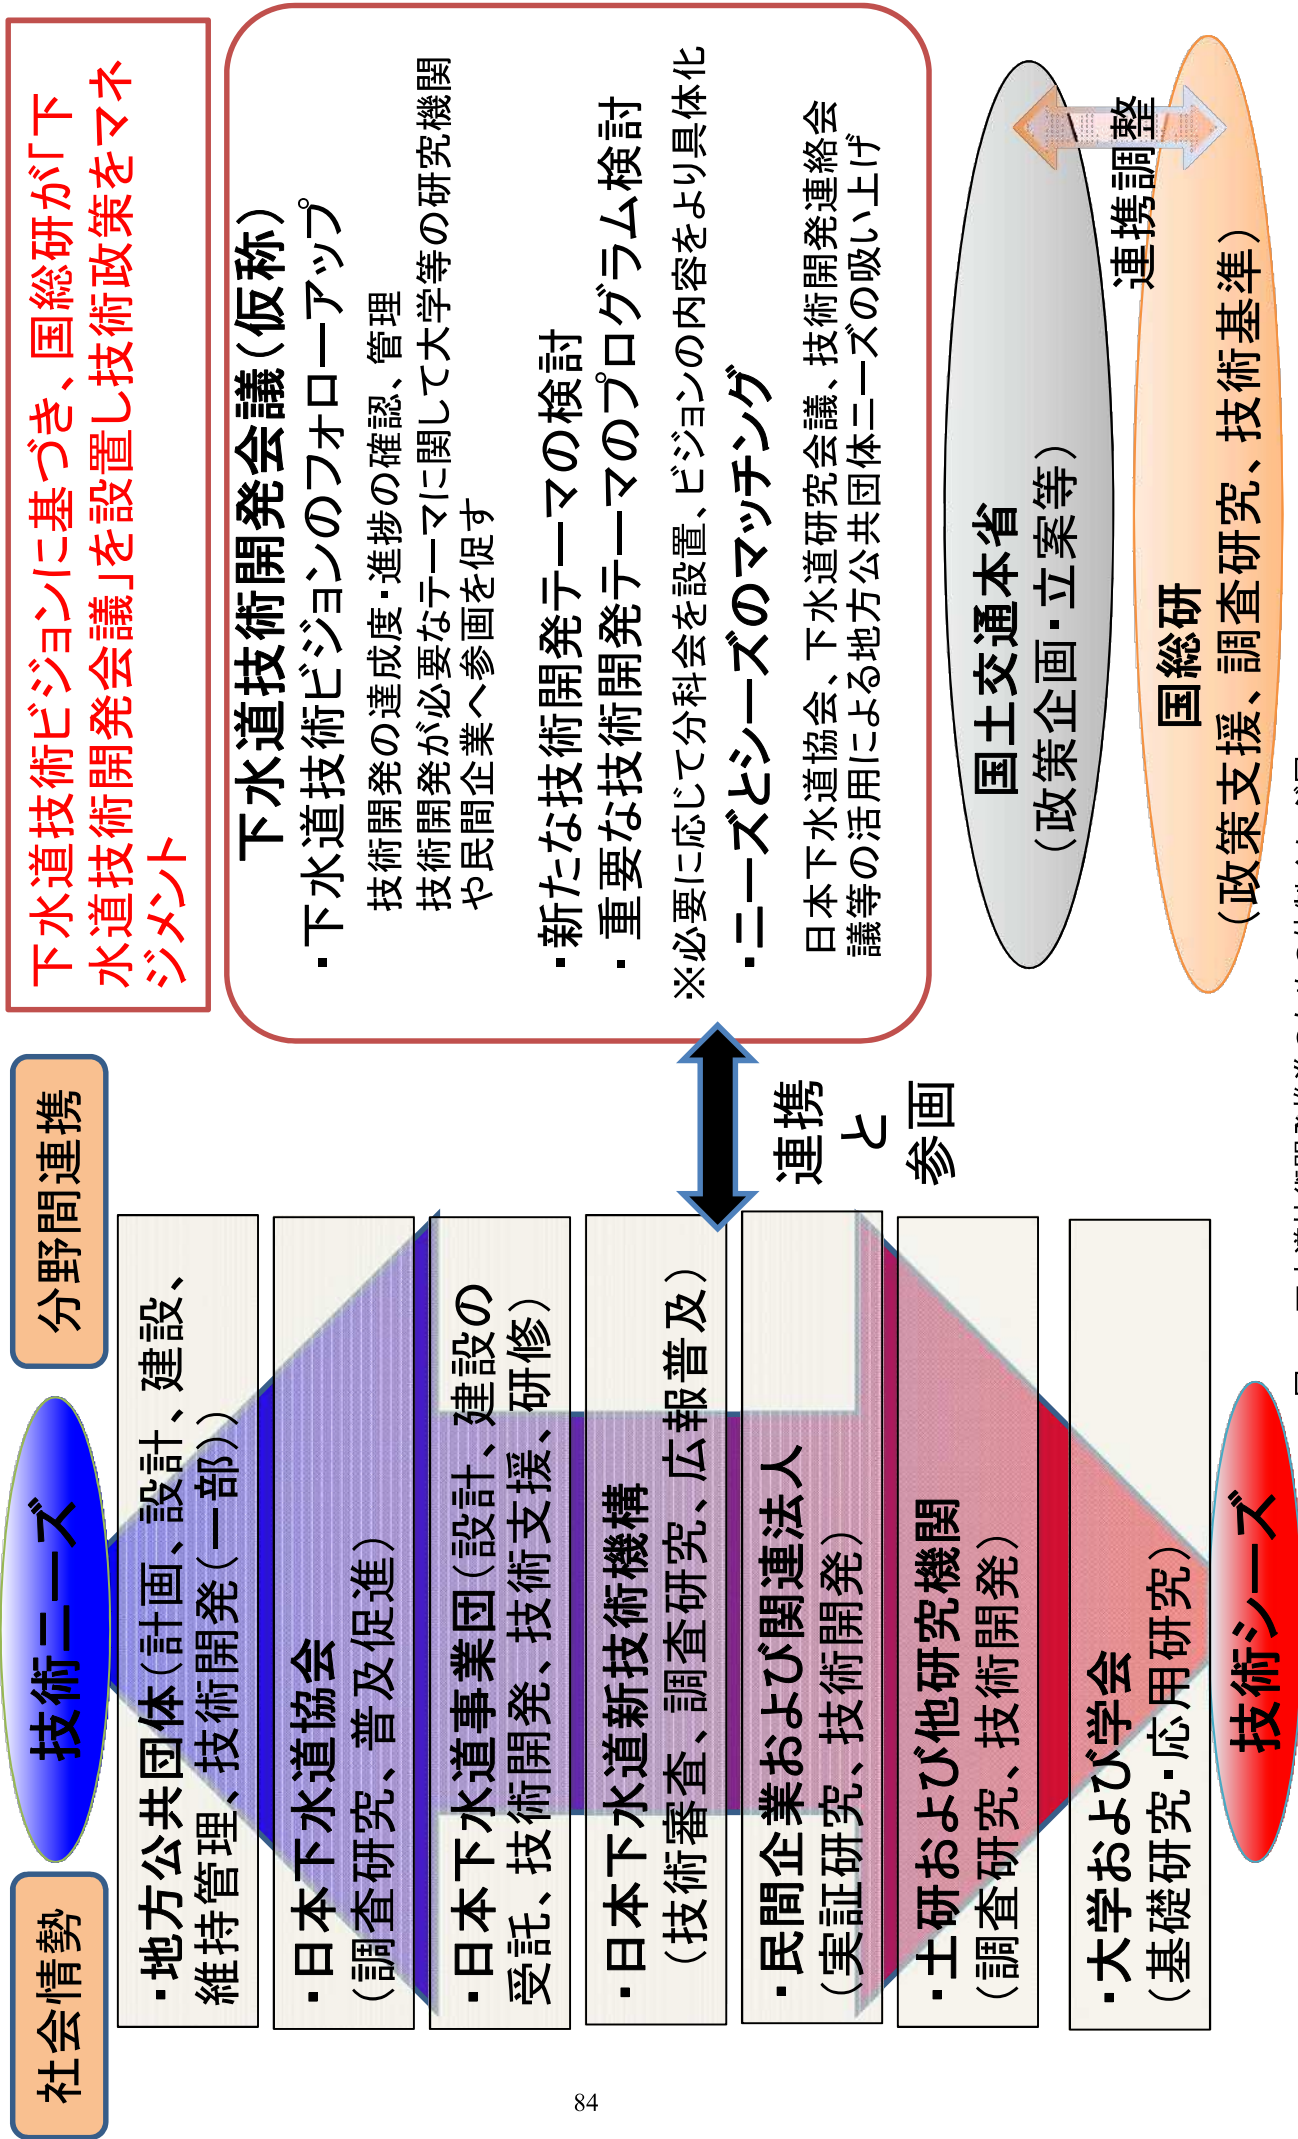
社会情勢

技術ニーズ

分野間連携

・地方公共団体（計画、設計、建設、維持管理、技術開発（一部））

・日本下水道協会（調査研究、普及促進）

・日本下水道事業団（設計、建設の受託、技術開発、技術支援、研修）

・日本下水道新技術機構（技術審査、調査研究、広報普及）

・民間企業および関連法人（実証研究、技術開発）

・土研および他研究機関（調査研究、技術開発）

・大学および学会（基礎研究・応用研究）

技術シーズ

連携と参画

下水道技術ビジョンに基づき、国総研が「下水道技術開発会議」を設置し技術政策をマネジメント

下水道技術開発会議（仮称）

・下水道技術ビジョンのフォローアップ
技術開発の達成度・進捗の確認、管理
技術開発が必要なテーマに関して大学等の研究機関や民間企業へ参画を促す

・新たな技術開発テーマの検討

・重要な技術開発テーマのプログラム検討

※必要に応じて分科会を設置、ビジョンの内容をより具体化

・ニーズとシーズのマッチング
日本下水道協会、下水道研究会議、技術開発連絡会議等の活用による地方公共団体ニーズの吸い上げ

国土交通本省（政策企画・立案等）

連携調整

国総研（政策支援、調査研究、技術基準）

84

図　下水道技術開発推進のための体制イメージ